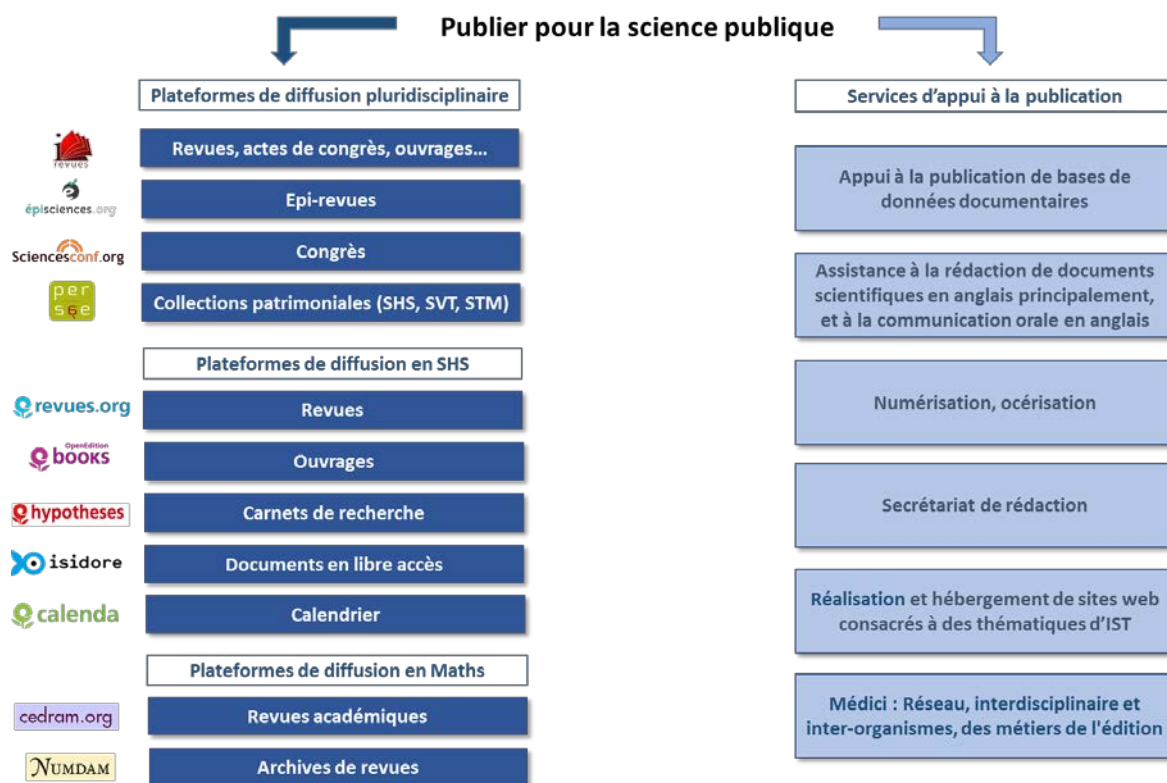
Publier pour la science publique

Plateformes de diffusion pluridisciplinaire

revues

Revues, actes de congrès, ouvrages...

épisciences.org

Epi-revues

Sciencesconf.org

Congrès

per sée

Collections patrimoniales (SHS, SVT, STM)

Plateformes de diffusion en SHS

revues.org

Revues

OpenEdition books

Ouvrages

hypotheses

Carnets de recherche

isidore

Documents en libre accès

calenda

Calendrier

Plateformes de diffusion en Maths

cedram.org

Revues académiques

NUMDAM

Archives de revues

Services d'appui à la publication

Appui à la publication de bases de données documentaires

Assistance à la rédaction de documents scientifiques en anglais principalement, et à la communication orale en anglais

Numérisation, océrisation

Secrétariat de rédaction

Réalisation et hébergement de sites web consacrés à des thématiques d'IST

Médici : Réseau, interdisciplinaire et inter-organismes, des métiers de l'édition